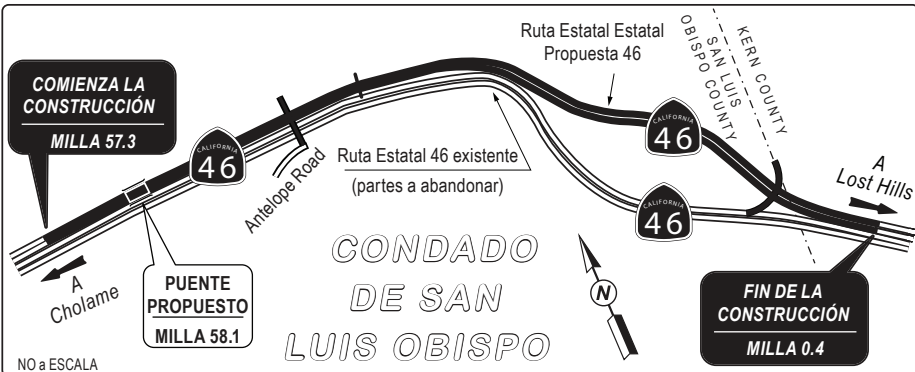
COMIENZA LA CONSTRUCCIÓN

MILLA 57.3

CALIFORNIA 46

Antelope Road

Ruta Estatal 46 existente
(partes a abandonar)

Ruta Estatal Estatal Propuesta 46

CALIFORNIA 46

SAN LUIS OBISPO COUNTY

KERN COUNTY

CALIFORNIA 46

A Lost Hills

A Cholame

PUENTE PROPUESTO

MILLA 58.1

CONDADO DE SAN LUIS OBISPO

N

FIN DE LA CONSTRUCCIÓN

MILLA 0.4

NO a ESCALA